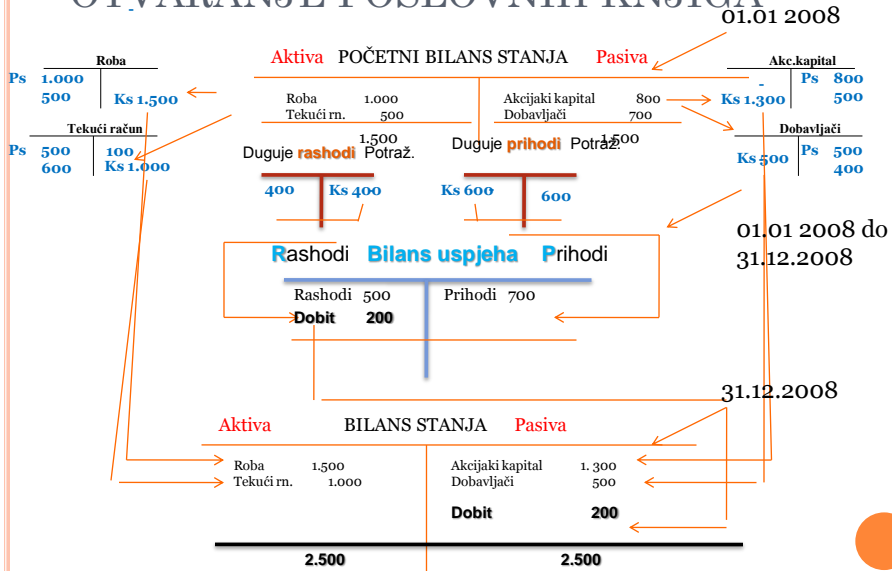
OTVARANJE POSLOVNIH KNJIGA

01.01 2008

Roba
Ps 1.000
500
Ks 1.500

Aktiva POČETNI BILANS STANJA Pasiva

Roba 1.000
Tekući rn. 500
1.500

Akcijaki kapital 800
Dobavljači 700
1.500

Akc.kapital
Ps 800
500
Ks 1.300

Tekući račun
Ps 500
600
100
Ks 1.000

Duguje rashodi Potraž.
400
Ks 400

Duguje prihodi Potraž.
Ks 600
600

Dobavljači
Ks 500
Ps 500
400

01.01 2008 do 31.12.2008

Rashodi Bilans uspjeha Prihodi

Rashodi 500
Dobit 200
Prihodi 700

31.12.2008

Aktiva BILANS STANJA Pasiva

Roba 1.500
Tekući rn. 1.000

Akcijaki kapital 1. 300
Dobavljači 500
Dobit 200

2.500
2.500